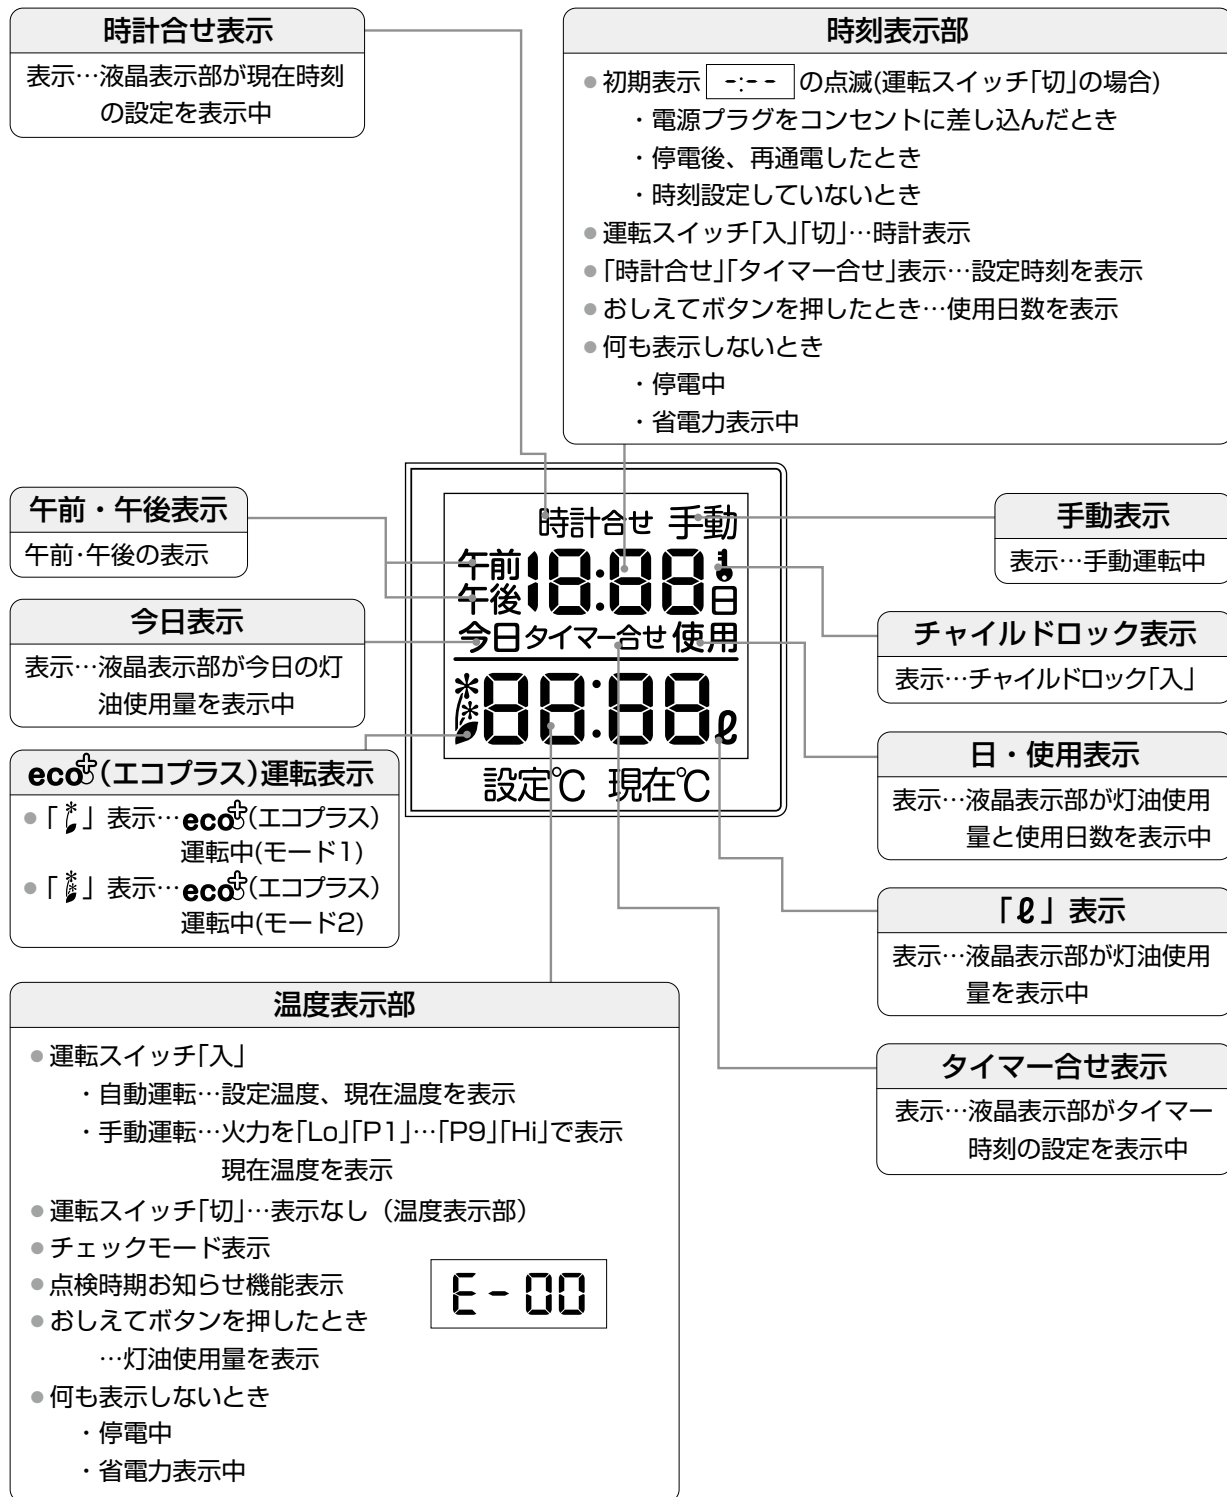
時計合せ表示

表示…液晶表示部が現在時刻の設定を表示中

時刻表示部

● 初期表示 -:-- の点滅(運転スイッチ「切」の場合)
・電源プラグをコンセントに差し込んだとき
・停電後、再通電したとき
・時刻設定していないとき
● 運転スイッチ「入」「切」…時計表示
●「時計合せ」「タイマー合せ」表示…設定時刻を表示
● おしえてボタンを押したとき…使用日数を表示
● 何も表示しないとき
・停電中
・省電力表示中

午前・午後表示

午前·午後の表示

今日表示

表示…液晶表示部が今日の灯油使用量を表示中

eco(エコプラス)運転表示

●「」表示…eco(エコプラス)運転中(モード1)
●「」表示…eco(エコプラス)運転中(モード2)

時計合せ 手動
午前 午後 18:88 日
今日 タイマー合せ 使用
88:88 ℓ
設定℃ 現在℃

手動表示

表示…手動運転中

チャイルドロック表示

表示…チャイルドロック「入」

日・使用表示

表示…液晶表示部が灯油使用量と使用日数を表示中

「ℓ」表示

表示…液晶表示部が灯油使用量を表示中

タイマー合せ表示

表示…液晶表示部がタイマー時刻の設定を表示中

温度表示部

● 運転スイッチ「入」
・自動運転…設定温度、現在温度を表示
・手動運転…火力を「Lo」「P1」…「P9」「Hi」で表示 現在温度を表示
● 運転スイッチ「切」…表示なし(温度表示部)
● チェックモード表示
● 点検時期お知らせ機能表示
● おしえてボタンを押したとき …灯油使用量を表示
● 何も表示しないとき
・停電中
・省電力表示中

E-00